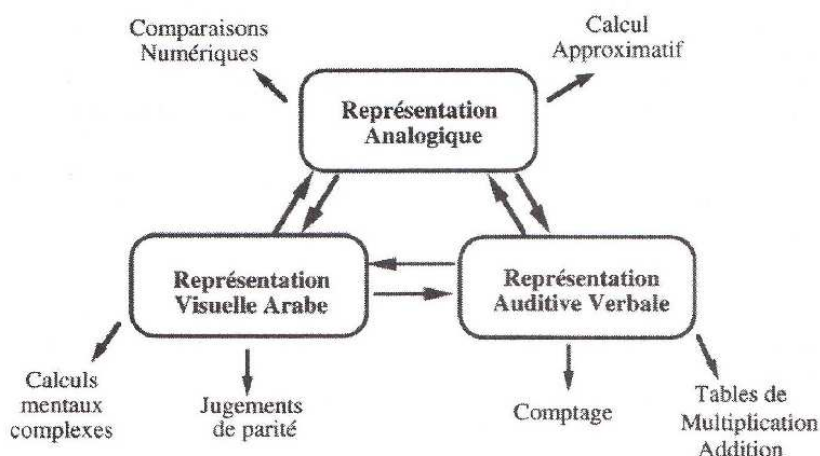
Comparaisons Numériques

Calcul Approximatif

Représentation Analogique

Représentation Visuelle Arabe

Représentation Auditive Verbale

Calculs mentaux complexes

Jugements de parité

Comptage

Tables de Multiplication Addition